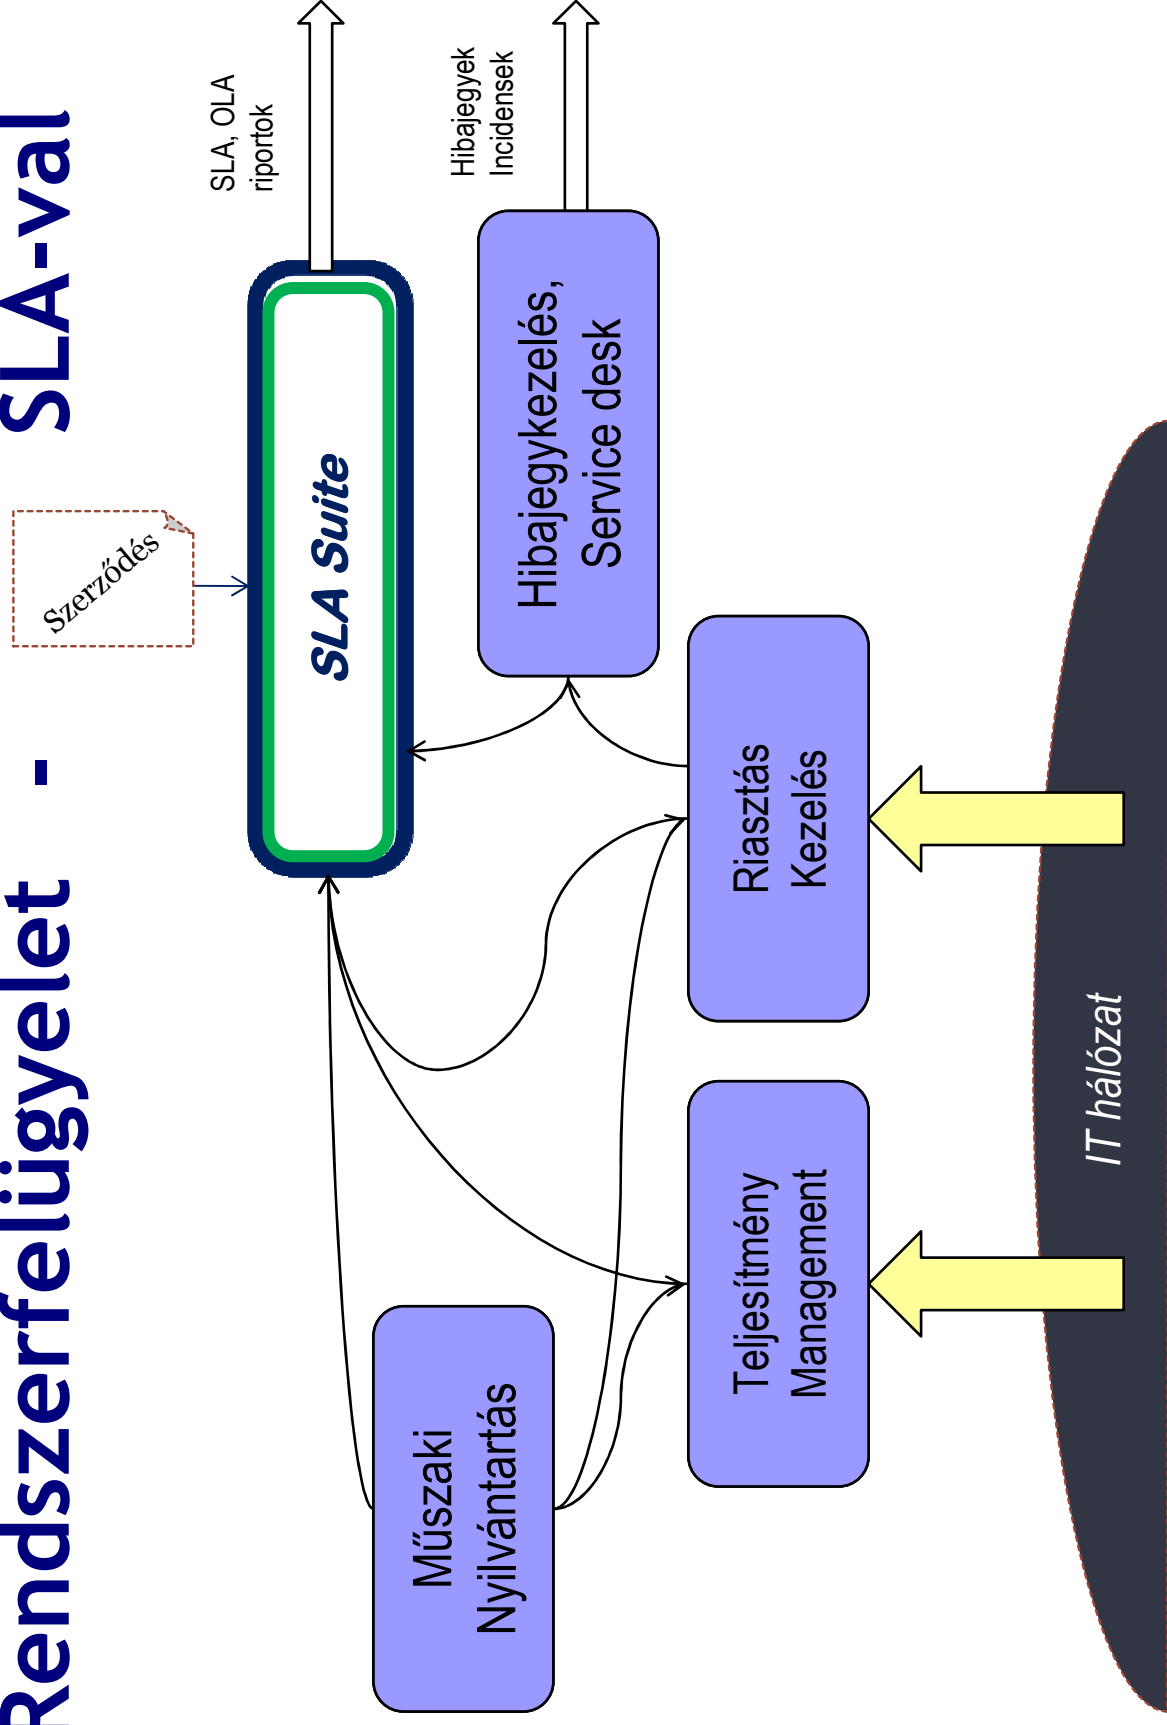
Rendszerfelügyelet - SLA-val

SLA, OLA riportok

Hibajegyek Incidensek

Szerződés

SLA Suite

Hibajegykezelés, Service desk

Riasztás Kezelés

Teljesítmény Management

Műszaki Nyilvántartás

IT hálózat